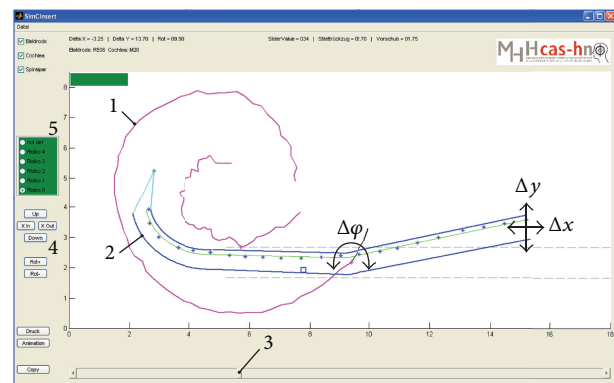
SimCInsert
Datei
Elektrode
Cochlea
Spiralpar
Delta X = -3.25 | Delta Y = 13.70 | Rot = 09.50
Elektrode: RE36 Cochlea: M20
SliderValue = 034 | Stiletrückzug = 00.70 | Vorschub = 01.75
MHH cas-hno
1
2
3
4
5
$\Delta y$
$\Delta x$
$\Delta\varphi$
nicht def
Risiko 4
Risiko 3
Risiko 2
Risiko 1
Risiko 0
Up
X In
X Out
Down
Rot+
Rot-
Druck
Animation
Copy
0
1
2
3
4
5
6
7
8
0
2
4
6
8
10
12
14
16
18